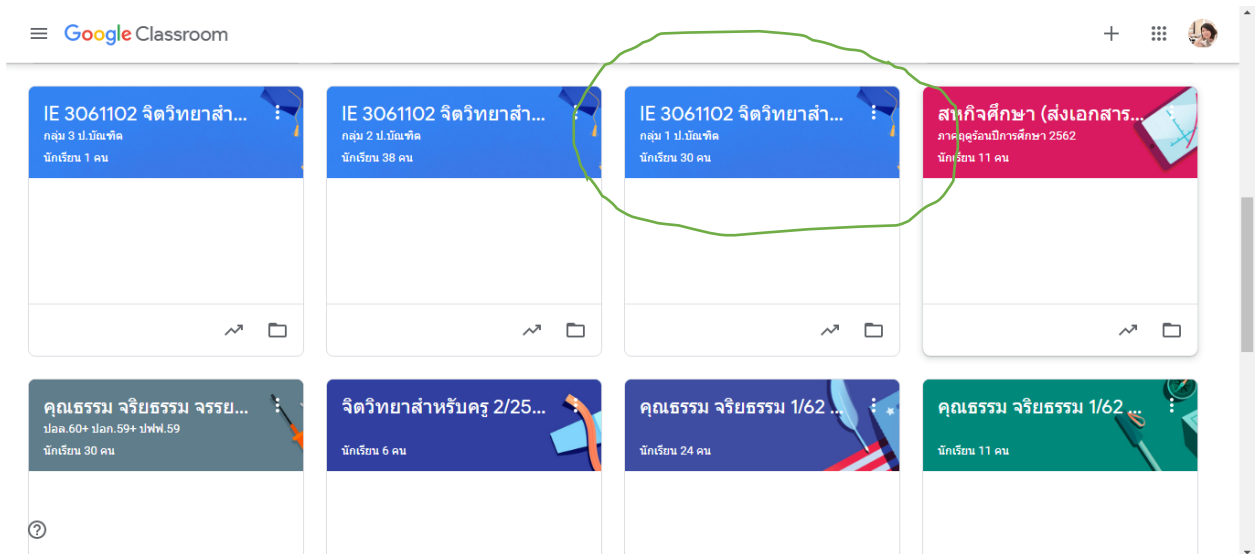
Google Classroom

IE 3061102 จิตวิทยาสำ...
กลุ่ม 3 ป.บัณฑิต
นักเรียน 1 คน

IE 3061102 จิตวิทยาสำ...
กลุ่ม 2 ป.บัณฑิต
นักเรียน 38 คน

IE 3061102 จิตวิทยาสำ...
กลุ่ม 1 ป.บัณฑิต
นักเรียน 30 คน

สหกิจศึกษา (ส่งเอกสาร...
ภาคฤดูร้อนปีการศึกษา 2562
นักเรียน 11 คน

คุณธรรม จริยธรรม จรรย...
ปอล.60+ ปอก.59+ ปฟฟ.59
นักเรียน 30 คน

จิตวิทยาสำหรับครู 2/25...
นักเรียน 6 คน

คุณธรรม จริยธรรม 1/62 ...
นักเรียน 24 คน

คุณธรรม จริยธรรม 1/62 ...
นักเรียน 11 คน